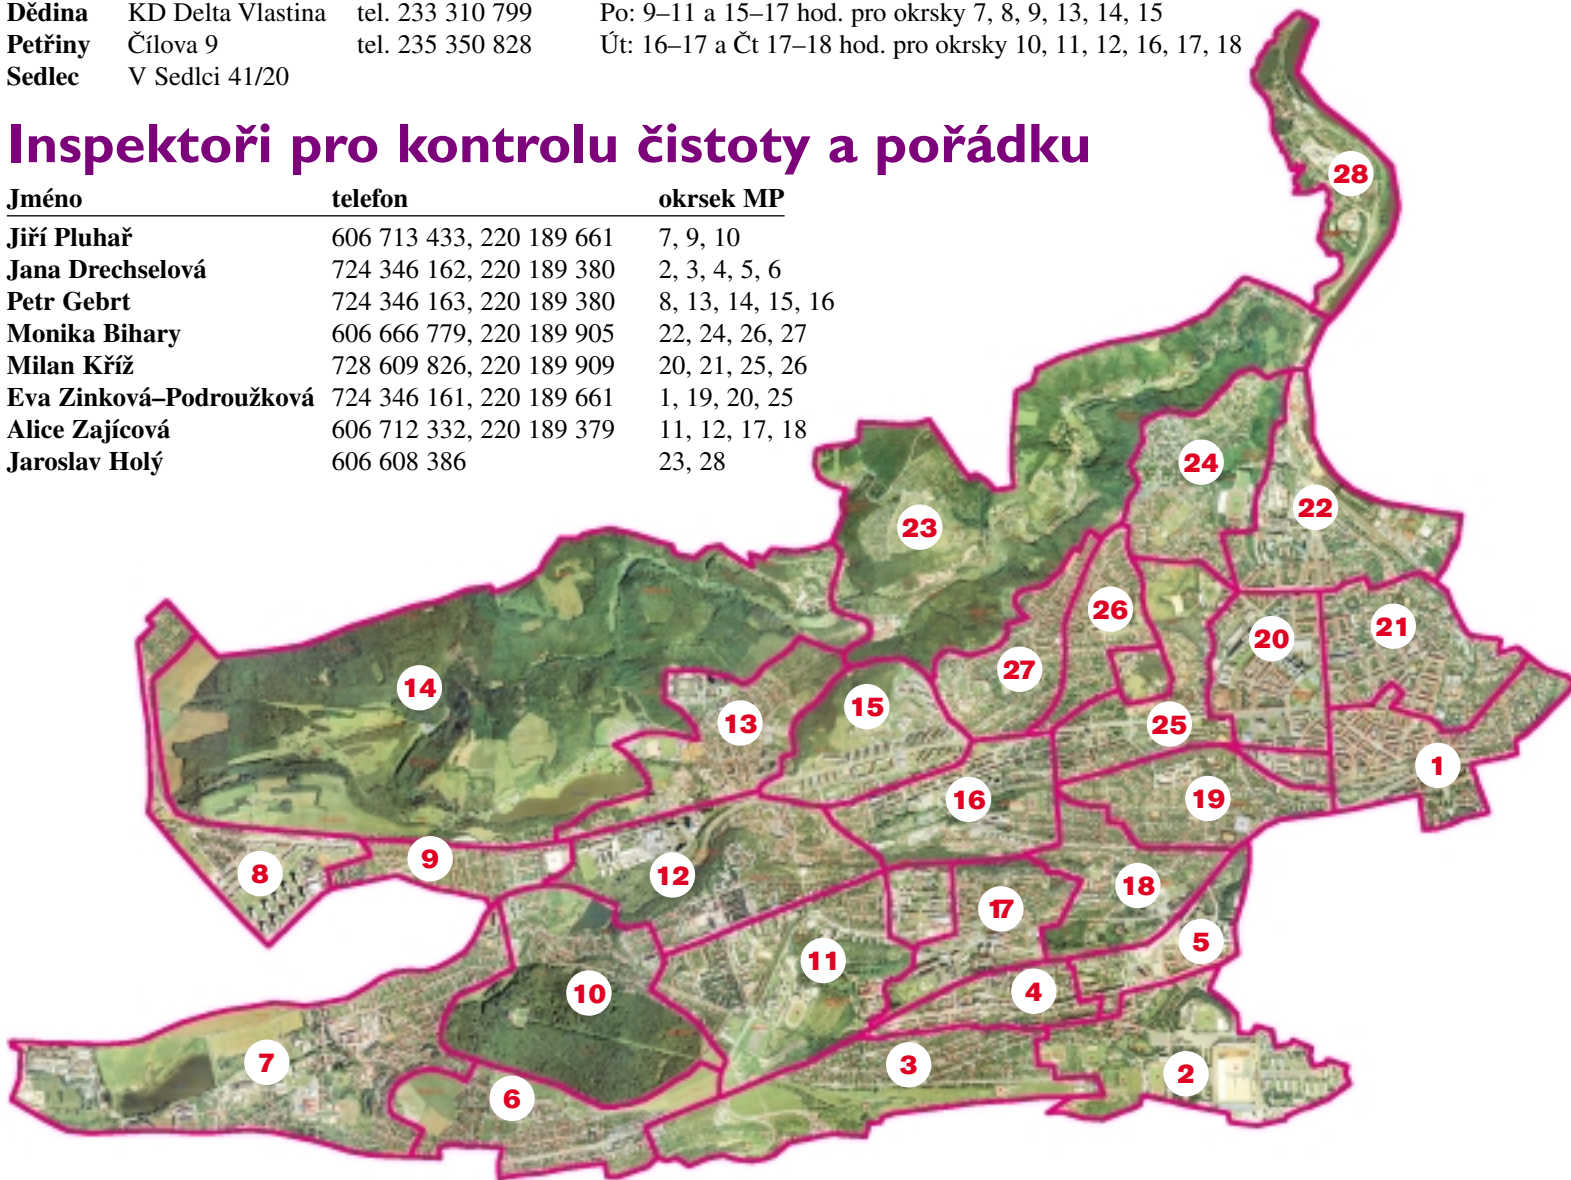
| | | | |
|---|---|---|---|
| **Dědina** | KD Delta Vlastina | tel. 233 310 799 | Po: 9–11 a 15–17 hod. pro okrsky 7, 8, 9, 13, 14, 15 |
| **Petřiny** | Cílova 9 | tel. 235 350 828 | Út: 16–17 a Čt 17–18 hod. pro okrsky 10, 11, 12, 16, 17, 18 |
| **Sedlec** | V Sedlci 41/20 | | |

# Inspektoři pro kontrolu čistoty a pořádku

| Jméno | telefon | okrsek MP |
|---|---|---|
| Jiří Pluhař | 606 713 433, 220 189 661 | 7, 9, 10 |
| Jana Drechselová | 724 346 162, 220 189 380 | 2, 3, 4, 5, 6 |
| Petr Gebrt | 724 346 163, 220 189 380 | 8, 13, 14, 15, 16 |
| Monika Bihary | 606 666 779, 220 189 905 | 22, 24, 26, 27 |
| Milan Kříž | 728 609 826, 220 189 909 | 20, 21, 25, 26 |
| Eva Zinková–Podroužková | 724 346 161, 220 189 661 | 1, 19, 20, 25 |
| Alice Zajícová | 606 712 332, 220 189 379 | 11, 12, 17, 18 |
| Jaroslav Holý | 606 608 386 | 23, 28 |

28 24 22 23 26 20 21 27 14 13 15 25 1 16 19 8 9 12 18 17 5 11 4 10 7 3 2 6